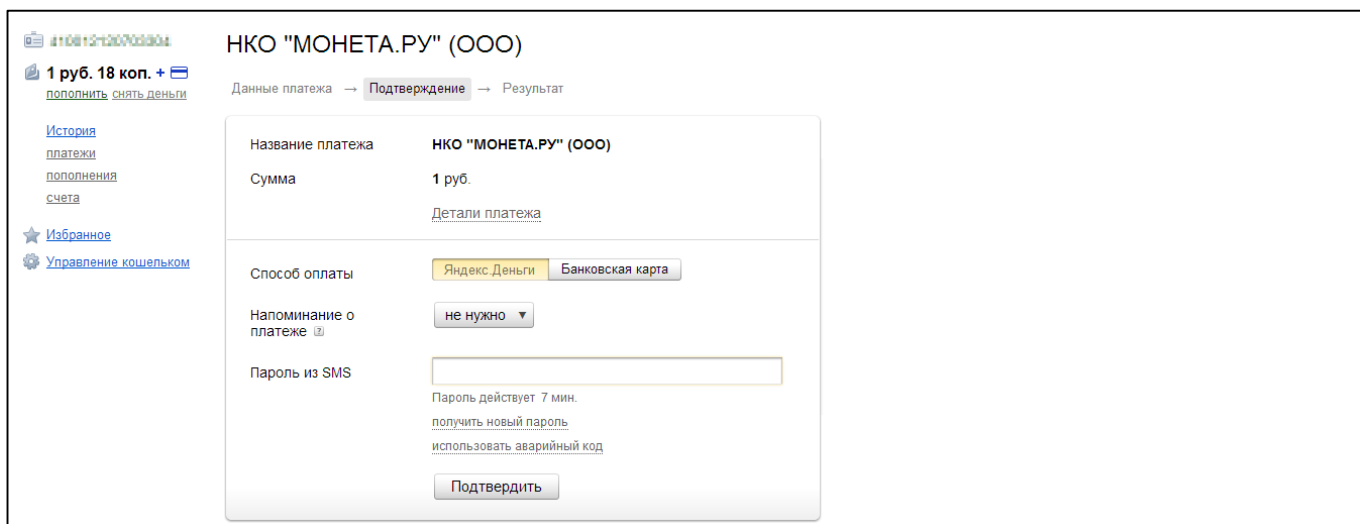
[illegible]

1 руб. 18 коп. +

пополнить снять деньги

История
платежи
пополнения
счета

Избранное

Управление кошельком

НКО "МОНЕТА.РУ" (ООО)

Данные платежа → Подтверждение → Результат

Название платежа НКО "МОНЕТА.РУ" (ООО)

Сумма 1 руб.

Детали платежа

Способ оплаты Яндекс.Деньги Банковская карта

Напоминание о платеже ? не нужно ▼

Пароль из SMS

Пароль действует 7 мин.

получить новый пароль

использовать аварийный код

Подтвердить